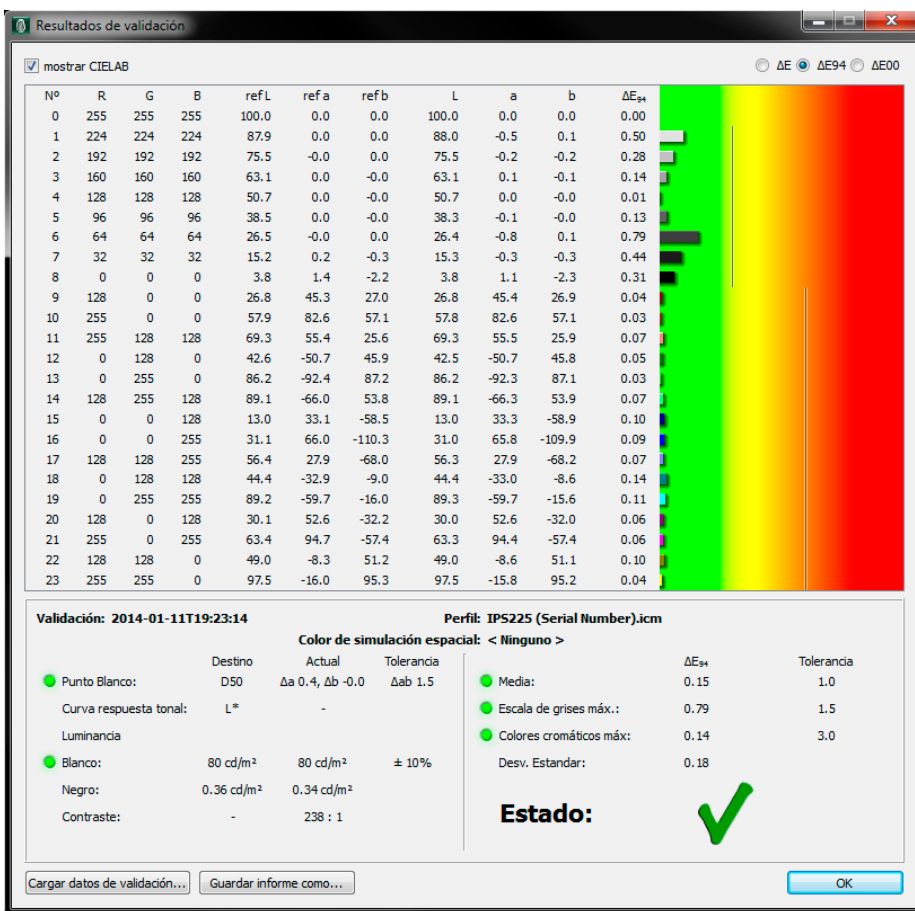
Resultados de validación

mostrar CIELAB

ΔE ΔE94 ΔE00

| Nº | R | G | B | ref L | ref a | ref b | L | a | b | $\Delta E_{94}$ |
|---|---|---|---|---|---|---|---|---|---|---|
| 0 | 255 | 255 | 255 | 100.0 | 0.0 | 0.0 | 100.0 | 0.0 | 0.0 | 0.00 |
| 1 | 224 | 224 | 224 | 87.9 | 0.0 | 0.0 | 88.0 | -0.5 | 0.1 | 0.50 |
| 2 | 192 | 192 | 192 | 75.5 | -0.0 | 0.0 | 75.5 | -0.2 | -0.2 | 0.28 |
| 3 | 160 | 160 | 160 | 63.1 | 0.0 | -0.0 | 63.1 | 0.1 | -0.1 | 0.14 |
| 4 | 128 | 128 | 128 | 50.7 | 0.0 | -0.0 | 50.7 | 0.0 | -0.0 | 0.01 |
| 5 | 96 | 96 | 96 | 38.5 | 0.0 | -0.0 | 38.3 | -0.1 | -0.0 | 0.13 |
| 6 | 64 | 64 | 64 | 26.5 | -0.0 | 0.0 | 26.4 | -0.8 | 0.1 | 0.79 |
| 7 | 32 | 32 | 32 | 15.2 | 0.2 | -0.3 | 15.3 | -0.3 | -0.3 | 0.44 |
| 8 | 0 | 0 | 0 | 3.8 | 1.4 | -2.2 | 3.8 | 1.1 | -2.3 | 0.31 |
| 9 | 128 | 0 | 0 | 26.8 | 45.3 | 27.0 | 26.8 | 45.4 | 26.9 | 0.04 |
| 10 | 255 | 0 | 0 | 57.9 | 82.6 | 57.1 | 57.8 | 82.6 | 57.1 | 0.03 |
| 11 | 255 | 128 | 128 | 69.3 | 55.4 | 25.6 | 69.3 | 55.5 | 25.9 | 0.07 |
| 12 | 0 | 128 | 0 | 42.6 | -50.7 | 45.9 | 42.5 | -50.7 | 45.8 | 0.05 |
| 13 | 0 | 255 | 0 | 86.2 | -92.4 | 87.2 | 86.2 | -92.3 | 87.1 | 0.03 |
| 14 | 128 | 255 | 128 | 89.1 | -66.0 | 53.8 | 89.1 | -66.3 | 53.9 | 0.07 |
| 15 | 0 | 0 | 128 | 13.0 | 33.1 | -58.5 | 13.0 | 33.3 | -58.9 | 0.10 |
| 16 | 0 | 0 | 255 | 31.1 | 66.0 | -110.3 | 31.0 | 65.8 | -109.9 | 0.09 |
| 17 | 128 | 128 | 255 | 56.4 | 27.9 | -68.0 | 56.3 | 27.9 | -68.2 | 0.07 |
| 18 | 0 | 128 | 128 | 44.4 | -32.9 | -9.0 | 44.4 | -33.0 | -8.6 | 0.14 |
| 19 | 0 | 255 | 255 | 89.2 | -59.7 | -16.0 | 89.3 | -59.7 | -15.6 | 0.11 |
| 20 | 128 | 0 | 128 | 30.1 | 52.6 | -32.2 | 30.0 | 52.6 | -32.0 | 0.06 |
| 21 | 255 | 0 | 255 | 63.4 | 94.7 | -57.4 | 63.3 | 94.4 | -57.4 | 0.06 |
| 22 | 128 | 128 | 0 | 49.0 | -8.3 | 51.2 | 49.0 | -8.6 | 51.1 | 0.10 |
| 23 | 255 | 255 | 0 | 97.5 | -16.0 | 95.3 | 97.5 | -15.8 | 95.2 | 0.04 |

Validación: 2014-01-11T19:23:14

Perfil: IPS225 (Serial Number).icm

Color de simulación espacial: < Ninguno >

| | Destino | Actual | Tolerancia |
|---|---|---|---|
| Punto Blanco: | D50 | Δa 0.4, Δb -0.0 | Δab 1.5 |
| Curva respuesta tonal: | L* | - | |
| Luminancia | | | |
| Blanco: | 80 cd/m² | 80 cd/m² | ± 10% |
| Negro: | 0.36 cd/m² | 0.34 cd/m² | |
| Contraste: | - | 238 : 1 | |

| | $\Delta E_{94}$ | Tolerancia |
|---|---|---|
| Media: | 0.15 | 1.0 |
| Escala de grises máx.: | 0.79 | 1.5 |
| Colores cromáticos máx: | 0.14 | 3.0 |
| Desv. Estandar: | 0.18 | |

Estado:

Cargar datos de validación...
Guardar informe como...
OK